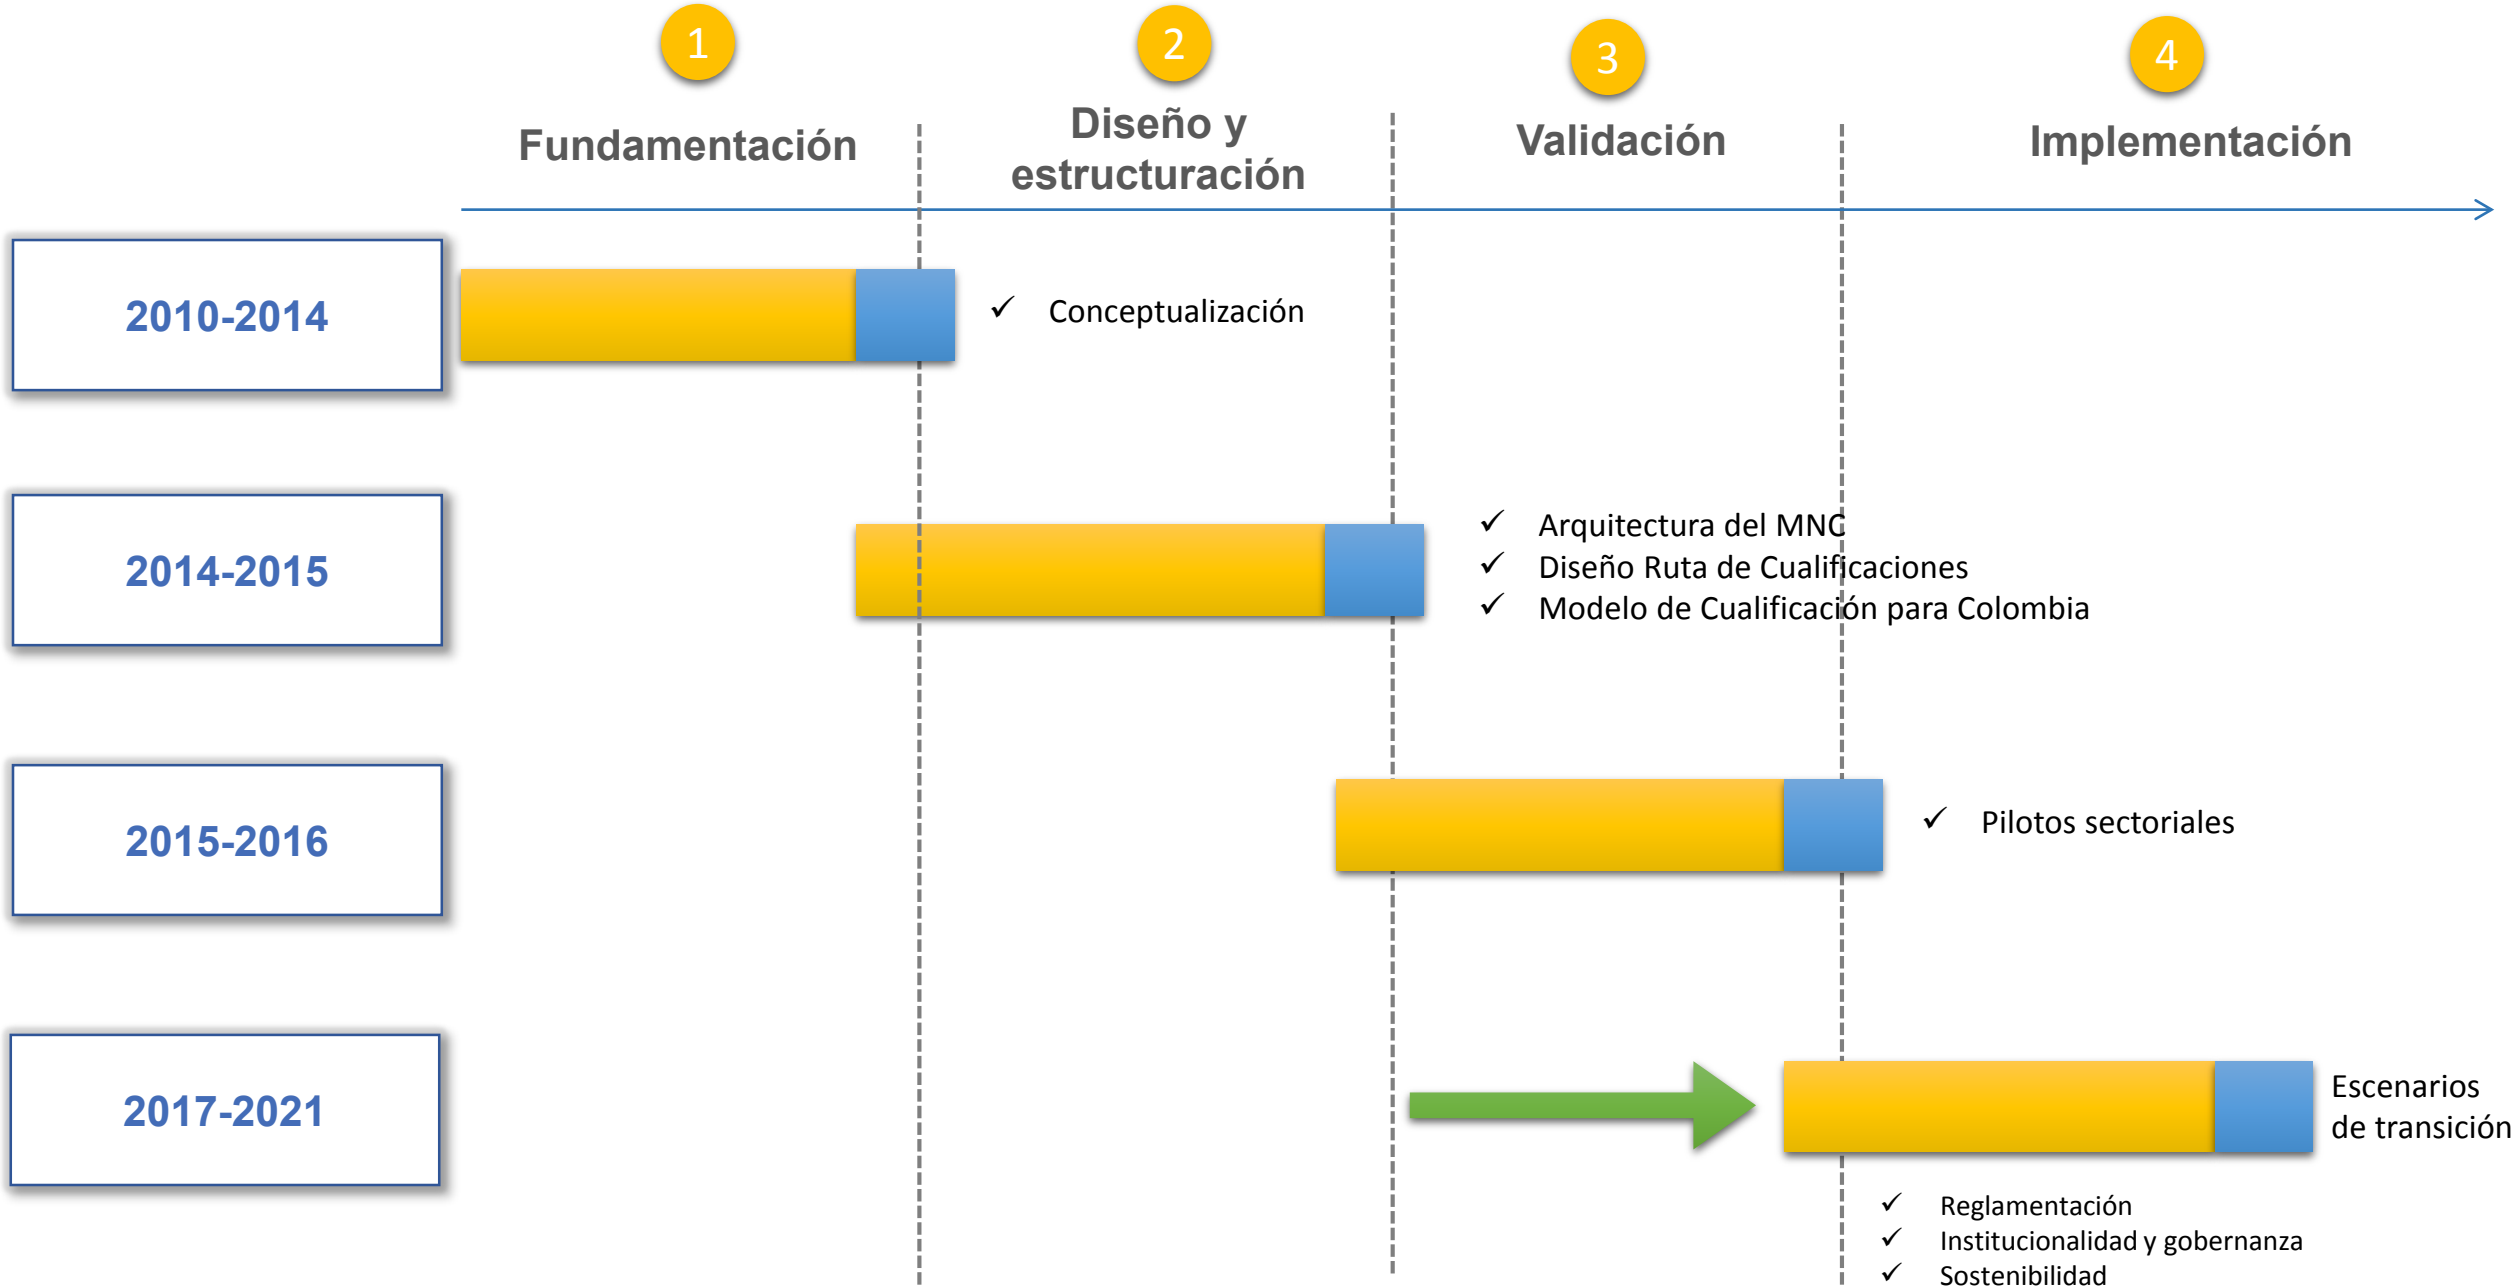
1
Fundamentación

2
Diseño y estructuración

3
Validación

4
Implementación

2010-2014

✓ Conceptualización

2014-2015

✓ Arquitectura del MNC
✓ Diseño Ruta de Cualificaciones
✓ Modelo de Cualificación para Colombia

2015-2016

✓ Pilotos sectoriales

2017-2021

Escenarios de transición

✓ Reglamentación
✓ Institucionalidad y gobernanza
✓ Sostenibilidad